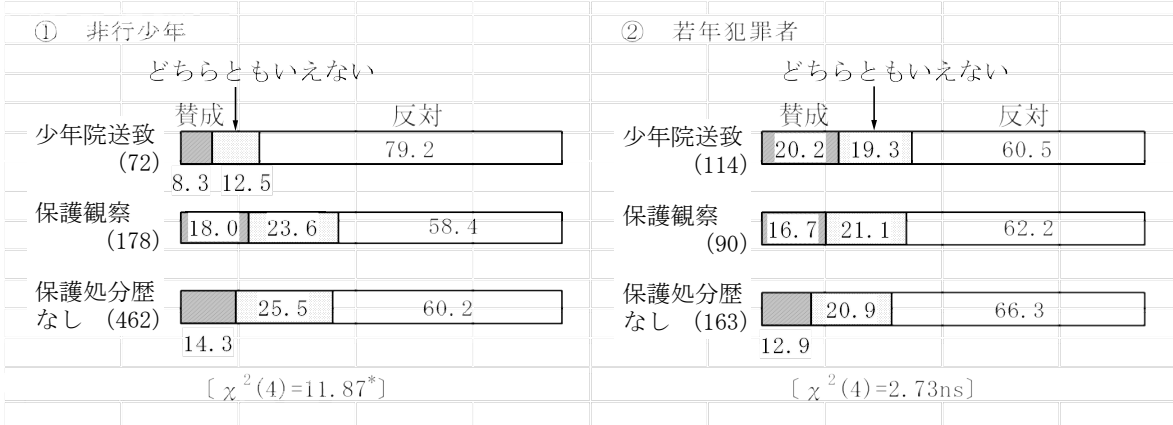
① 非行少年

どちらともいえない

賛成 反対

少年院送致 (72) 79.2

8.3 12.5

保護観察 (178) 18.0 23.6 58.4

保護処分歴なし (462) 25.5 60.2

14.3

〔$\chi^2(4)=11.87^*$〕

② 若年犯罪者

どちらともいえない

賛成 反対

少年院送致 (114) 20.2 19.3 60.5

保護観察 (90) 16.7 21.1 62.2

保護処分歴なし (163) 20.9 66.3

12.9

〔$\chi^2(4)=2.73$ns〕